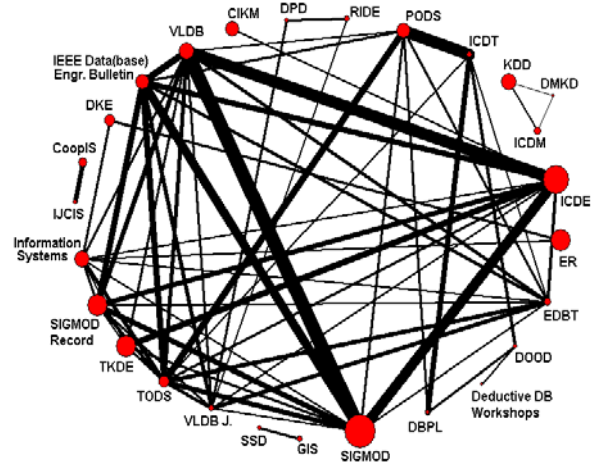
CIKM
DPD
RIDE
PODS
VLDB
ICDT
IEEE Data(base) Engr. Bulletin
KDD
DMKD
DKE
ICDM
CoopIS
IJCIS
ICDE
Information Systems
ER
SIGMOD Record
EDBT
TKDE
DOOD
TODS
Deductive DB Workshops
VLDB J.
DBPL
SSD
GIS
SIGMOD